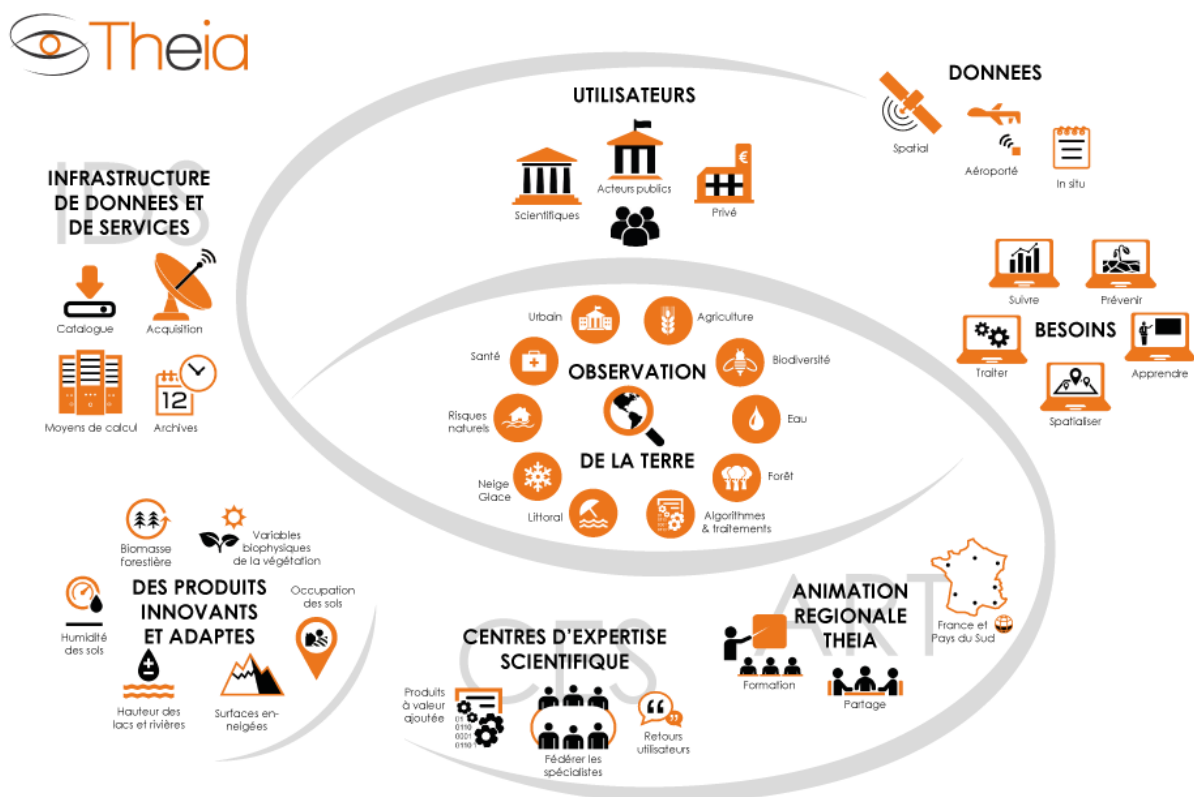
Theia

UTILISATEURS

Scientifiques
Acteurs publics
Privé

DONNEES

Spatial
Aéroporté
In situ

IDS
INFRASTRUCTURE DE DONNEES ET DE SERVICES

Catalogue
Acquisition
Moyens de calcul
12
Archives

Suivre
Prévenir
BESOINS
Traiter
Apprendre
Spatialiser

OBSERVATION DE LA TERRE

Urbain
Agriculture
Santé
Biodiversité
Risques naturels
Eau
Neige Glace
Forêt
Littoral
Algorithmes & traitements

Biomasse forestière
Variables biophysiques de la végétation
DES PRODUITS INNOVANTS ET ADAPTES
Occupation des sols
Humidité des sols
Hauteur des lacs et rivières
Surfaces en-neigées

CES
CENTRES D'EXPERTISE SCIENTIFIQUE

Produits à valeur ajoutée
01 0110 0001 0101
Fédérer les spécialistes
Retours utilisateurs

ART
ANIMATION REGIONALE THEIA

Formation
Partage
France et Pays du Sud